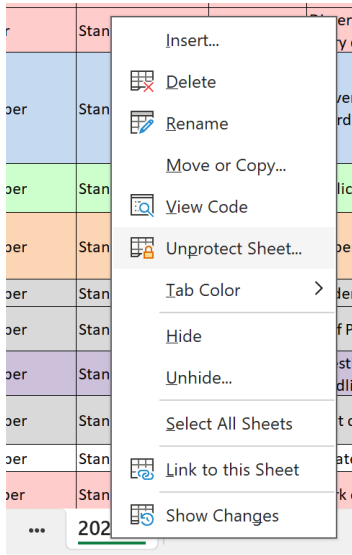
r
Stan
Diver
ry c
ber
Stan
ver
rd
ber
Stan
lic
ber
Stan
pe
ber
Stan
de
ber
Stan
f P
ber
Stan
st
dli
ber
Stan
t c
ber
Stan
ate
ber
Stan
k c

Insert...
Delete
Rename
Move or Copy...
View Code
Unprotect Sheet...
Tab Color
Hide
Unhide...
Select All Sheets
Link to this Sheet
Show Changes

...
202